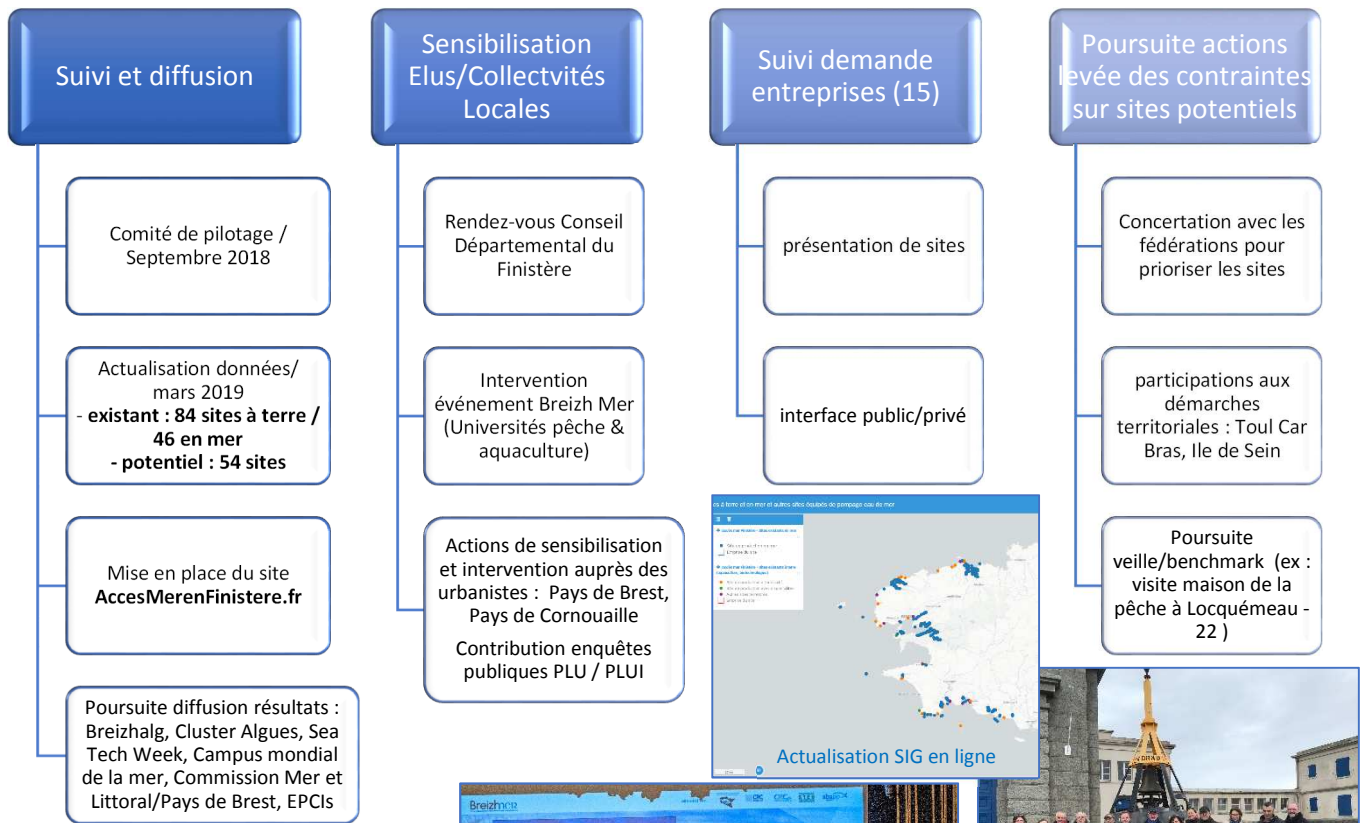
Suivi et diffusion

Comité de pilotage / Septembre 2018

Actualisation données/ mars 2019
- **existant : 84 sites à terre / 46 en mer**
**- potentiel : 54 sites**

Mise en place du site **AccesMerenFinistere.fr**

Poursuite diffusion résultats : Breizhalg, Cluster Algues, Sea Tech Week, Campus mondial de la mer, Commission Mer et Littoral/Pays de Brest, EPCIs

Sensibilisation Elus/Collectvités Locales

Rendez-vous Conseil Départemental du Finistère

Intervention événement Breizh Mer (Universités pêche & aquaculture)

Actions de sensibilisation et intervention auprès des urbanistes : Pays de Brest, Pays de Cornouaille

Contribution enquêtes publiques PLU / PLUI

Suivi demande entreprises (15)

présentation de sites

interface public/privé

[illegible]s à terre et en mer et autres sites équipés de pompage eau de mer

Actualisation SIG en ligne

Poursuite actions levée des contraintes sur sites potentiels

Concertation avec les fédérations pour prioriser les sites

participations aux démarches territoriales : Toul Car Bras, Ile de Sein

Poursuite veille/benchmark (ex : visite maison de la pêche à Locquémeau - 22 )

BreizhMER